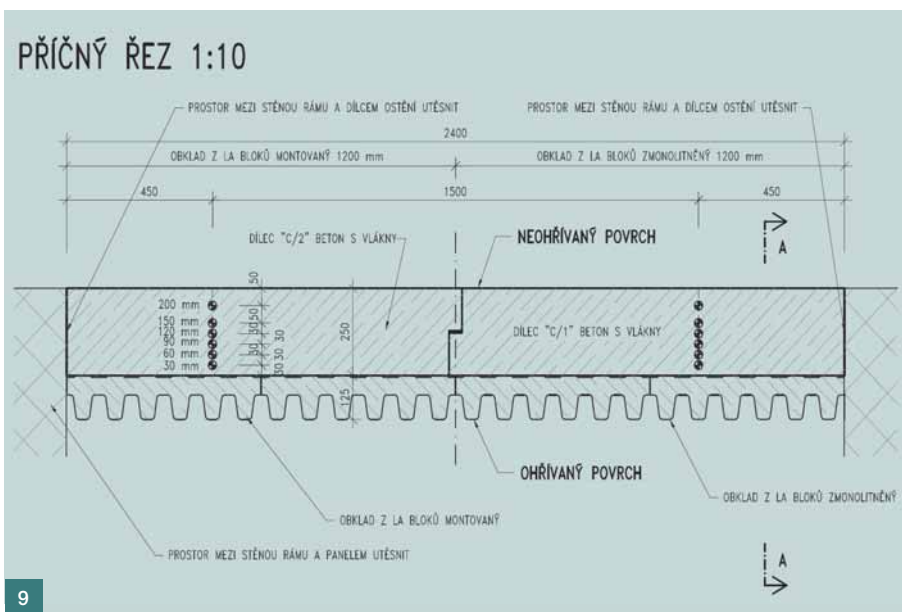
PŘÍČNÝ ŘEZ 1:10

PROSTOR MEZI STĚNOU RÁMU A DÍLCEM OSTĚNÍ UTĚSNIT

PROSTOR MEZI STĚNOU RÁMU A DÍLCEM OSTĚNÍ UTĚSNIT

2400

OBKLAD Z LA BLOKŮ MONTOVANÝ 1200 mm

OBKLAD Z LA BLOKŮ ZMONOLITNĚNÝ 1200 mm

450

1500

450

A

DÍLEC "C/2" BETON S VLÁKNY

NEOHŘÍVANÝ POVRCH

200 mm
150 mm
120 mm
90 mm
60 mm
30 mm

50

50 30 50

30 30 30

250

125

DÍLEC "C/1" BETON S VLÁKNY

OHŘÍVANÝ POVRCH

OBKLAD Z LA BLOKŮ ZMONOLITNĚNÝ

OBKLAD Z LA BLOKŮ MONTOVANÝ

PROSTOR MEZI STĚNOU RÁMU A PANELEM UTĚSNIT

A

9